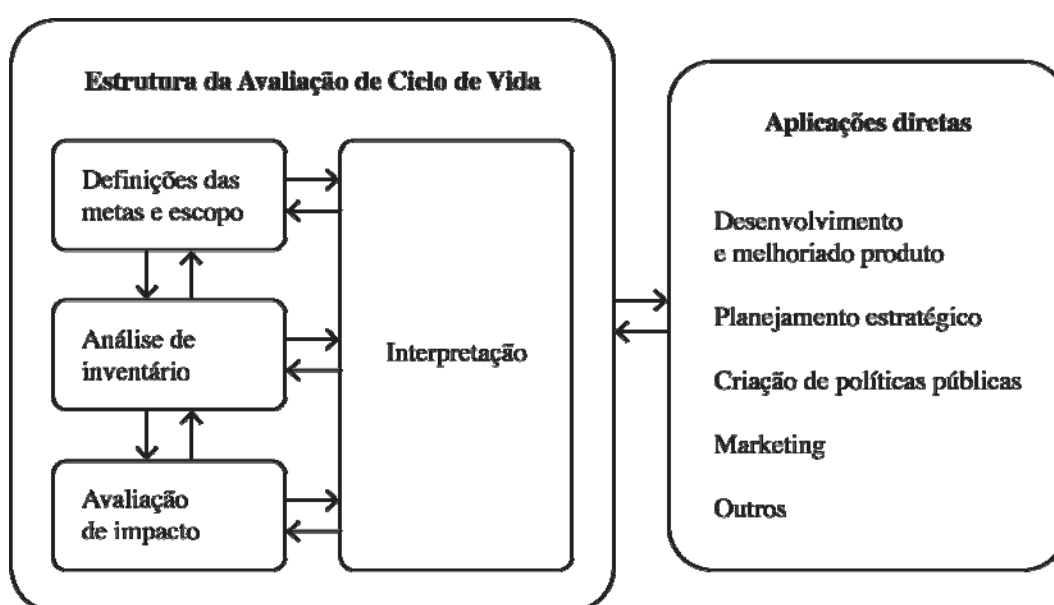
Estrutura da Avaliação de Ciclo de Vida

Definições das metas e escopo

Análise de inventário

Avaliação de impacto

Interpretação

Aplicações diretas

Desenvolvimento e melhoriado produto

Planejamento estratégico

Criação de políticas públicas

Marketing

Outros